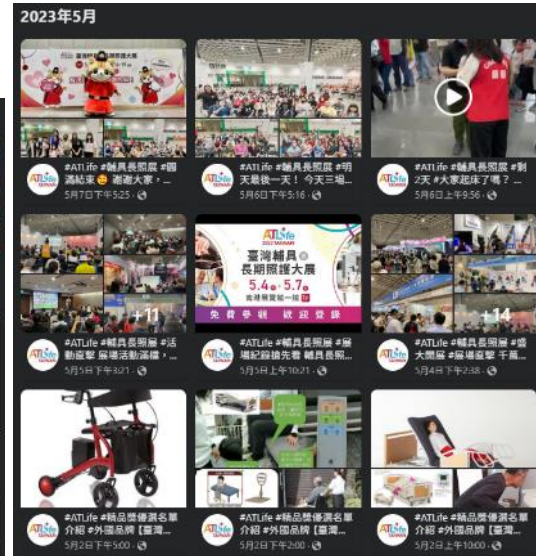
2023年5月

+11

+14

#ATLife #輔具長照展 #圓滿結束 謝謝大家，...
5月7日下午5:25

#ATLife #輔具長照展 #明天最後一天！ 今天三場...
5月6日下午5:16

#ATLife #輔具長照展 #剩2天 #大家起床了嗎？...
5月6日上午9:56

#ATLife #輔具長照展 #活動直擊 展場活動滿檔，...
5月5日下午3:21

ATLife 2023
臺灣輔具暨長期照護大展
5.4 - 5.7
免費參觀 歡迎登錄

#ATLife #輔具長照展 #展場紀錄搶先看 輔具長照...
5月5日上午10:21

#ATLife #輔具長照展 #盛大開展 #展場直擊 千萬...
5月4日下午2:38

#ATLife #精品獎優選名單介紹 #外國品牌【臺灣...
5月2日下午5:00

#ATLife #精品獎優選名單介紹 #外國品牌【臺灣...
5月2日下午2:00

#ATLife #精品獎優選名單介紹 #外國品牌【臺灣...
5月2日上午10:00